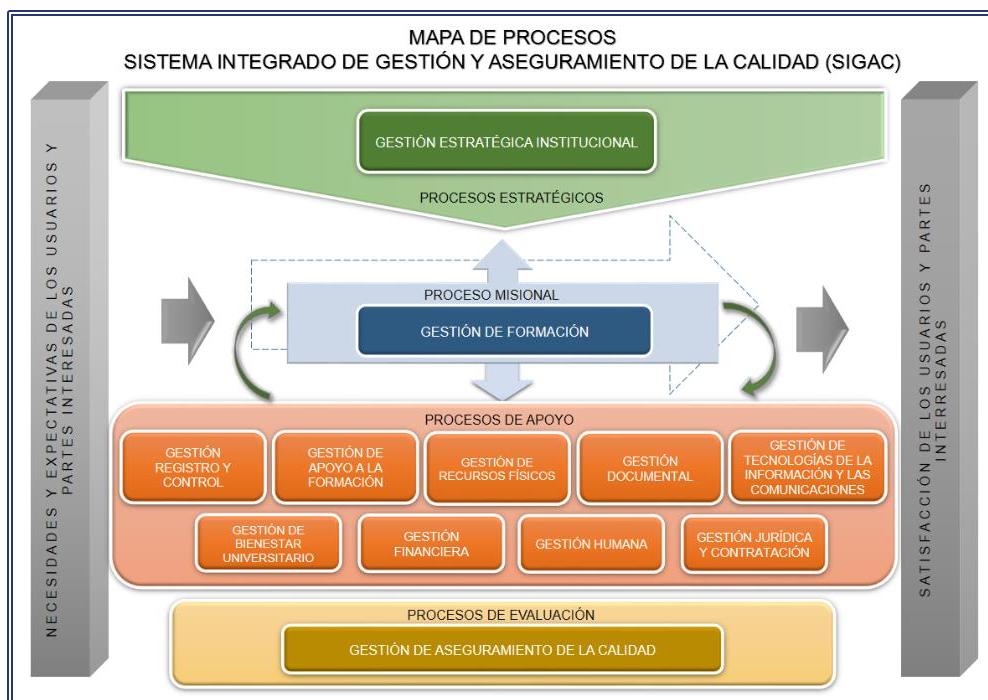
MAPA DE PROCESOS
SISTEMA INTEGRADO DE GESTIÓN Y ASEGURAMIENTO DE LA CALIDAD (SIGAC)

NECESIDADES Y EXPECTATIVAS DE LOS USUARIOS Y PARTES INTERESADAS

GESTIÓN ESTRATÉGICA INSTITUCIONAL

PROCESOS ESTRATÉGICOS

PROCESO MISIONAL

GESTIÓN DE FORMACIÓN

PROCESOS DE APOYO

GESTIÓN REGISTRO Y CONTROL

GESTIÓN DE APOYO A LA FORMACIÓN

GESTIÓN DE RECURSOS FÍSICOS

GESTIÓN DOCUMENTAL

GESTIÓN DE TECNOLOGÍAS DE LA INFORMACIÓN Y LAS COMUNICACIONES

GESTIÓN DE BIENESTAR UNIVERSITARIO

GESTIÓN FINANCIERA

GESTIÓN HUMANA

GESTIÓN JURÍDICA Y CONTRATACIÓN

PROCESOS DE EVALUACIÓN

GESTIÓN DE ASEGURAMIENTO DE LA CALIDAD

SATISFACCIÓN DE LOS USUARIOS Y PARTES INTERESADAS